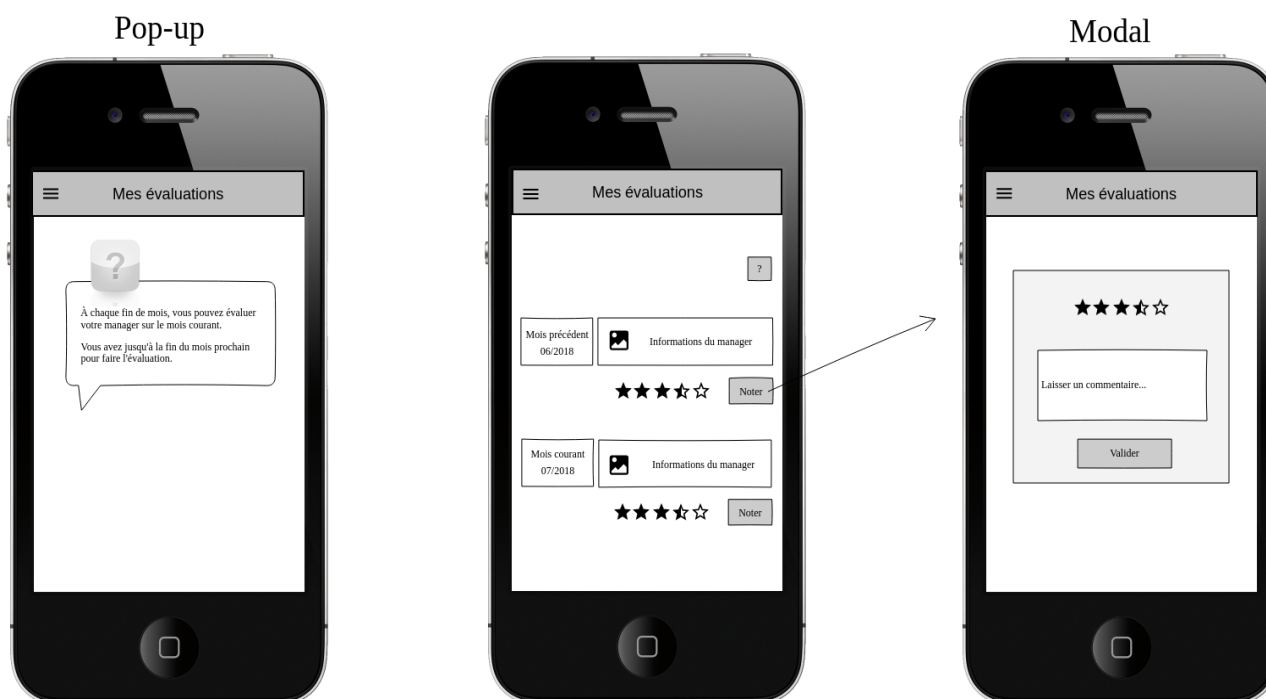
Pop-up

Mes évaluations

?

À chaque fin de mois, vous pouvez évaluer votre manager sur le mois courant.

Vous avez jusqu'à la fin du mois prochain pour faire l'évaluation.

Mes évaluations

?

Mois précédent
06/2018

Informations du manager

Noter

Mois courant
07/2018

Informations du manager

Noter

Modal

Mes évaluations

Laisser un commentaire...

Valider